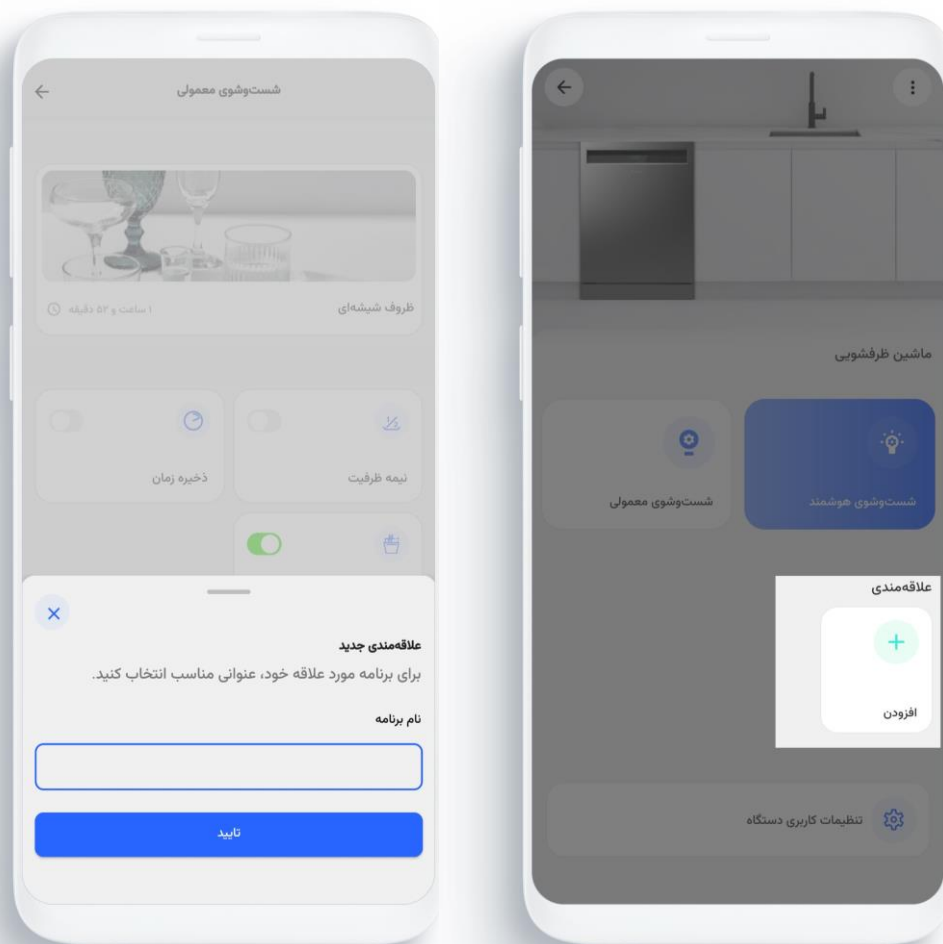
شست‌وشوی معمولی

ظروف شیشه‌ای

۱ ساعت و ۵۲ دقیقه

نیمه ظرفیت

ذخیره زمان

علاقه‌مندی جدید

برای برنامه مورد علاقه خود، عنوانی مناسب انتخاب کنید.

نام برنامه

تایید

ماشین ظرفشویی

شست‌وشوی هوشمند

شست‌وشوی معمولی

علاقه‌مندی

افزودن

تنظیمات کاربری دستگاه